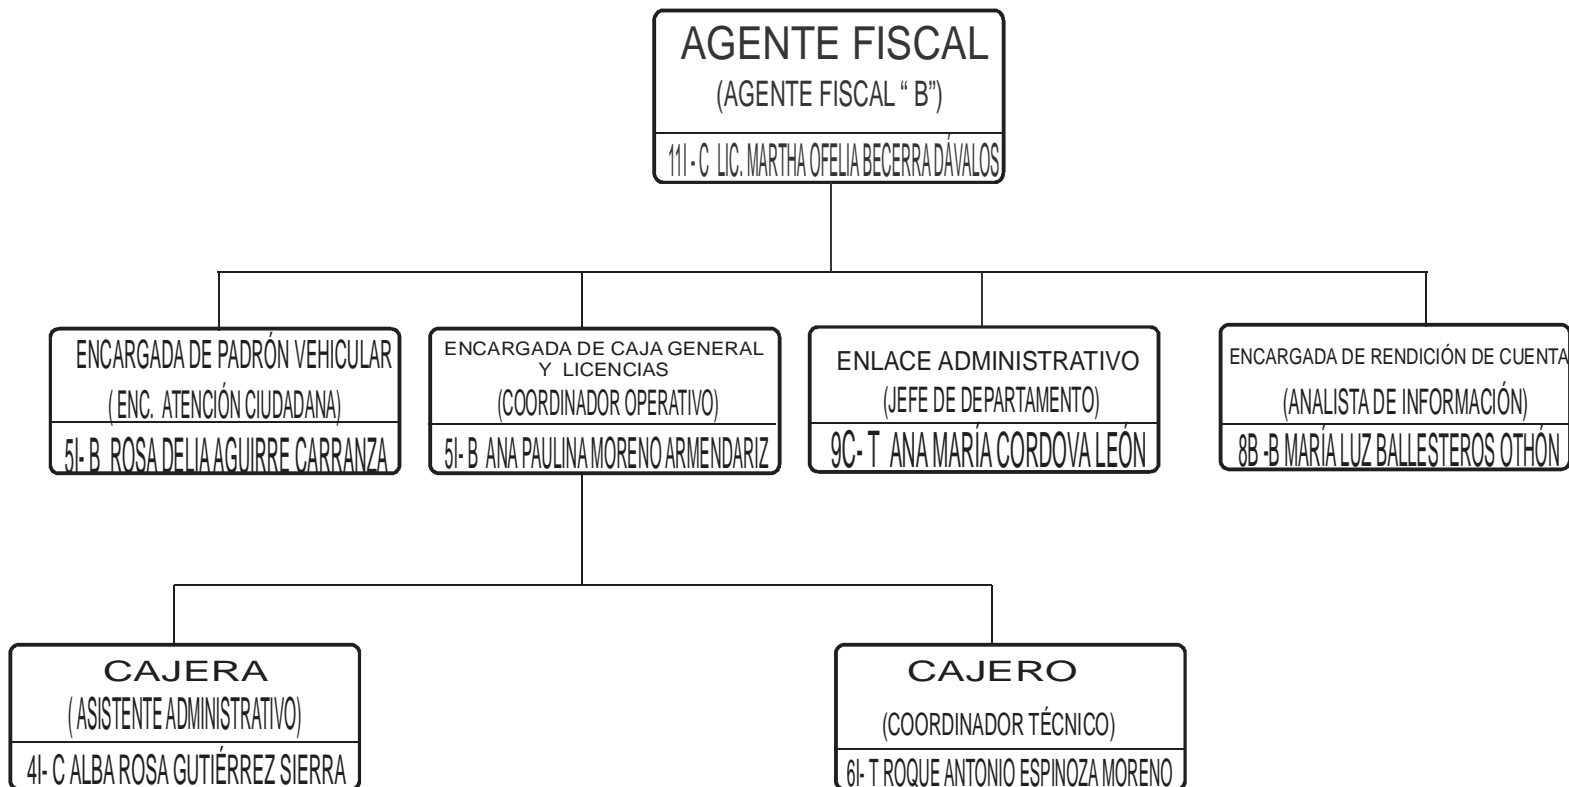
AGENTE FISCAL
(AGENTE FISCAL " B")
11I - C LIC. MARTHA OFELIA BECERRA DÁVALOS

ENCARGADA DE PADRÓN VEHICULAR
( ENC. ATENCIÓN CIUDADANA)
5I- B ROSA DELIA AGUIRRE CARRANZA

ENCARGADA DE CAJA GENERAL Y LICENCIAS
(COORDINADOR OPERATIVO)
5I- B ANA PAULINA MORENO ARMENDARIZ

ENLACE ADMINISTRATIVO
(JEFE DE DEPARTAMENTO)
9C- T ANA MARÍA CORDOVA LEÓN

ENCARGADA DE RENDICIÓN DE CUENTA
(ANALISTA DE INFORMACIÓN)
8B -B MARÍA LUZ BALLESTEROS OTHÓN

CAJERA
( ASISTENTE ADMINISTRATIVO)
4I- C ALBA ROSA GUTIÉRREZ SIERRA

CAJERO
(COORDINADOR TÉCNICO)
6I- T ROQUE ANTONIO ESPINOZA MORENO